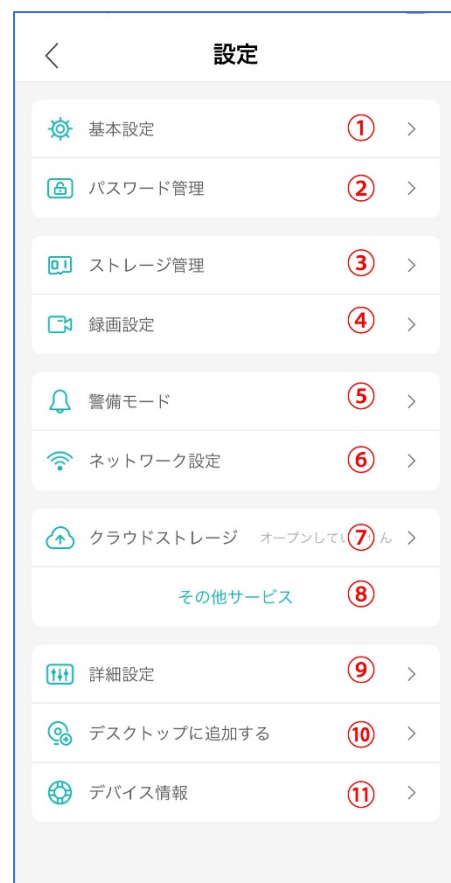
設定

基本設定 ①

パスワード管理 ②

ストレージ管理 ③

録画設定 ④

警備モード ⑤

ネットワーク設定 ⑥

クラウドストレージ オープンしてい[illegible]ん ⑦

その他サービス ⑧

詳細設定 ⑨

デスクトップに追加する ⑩

デバイス情報 ⑪